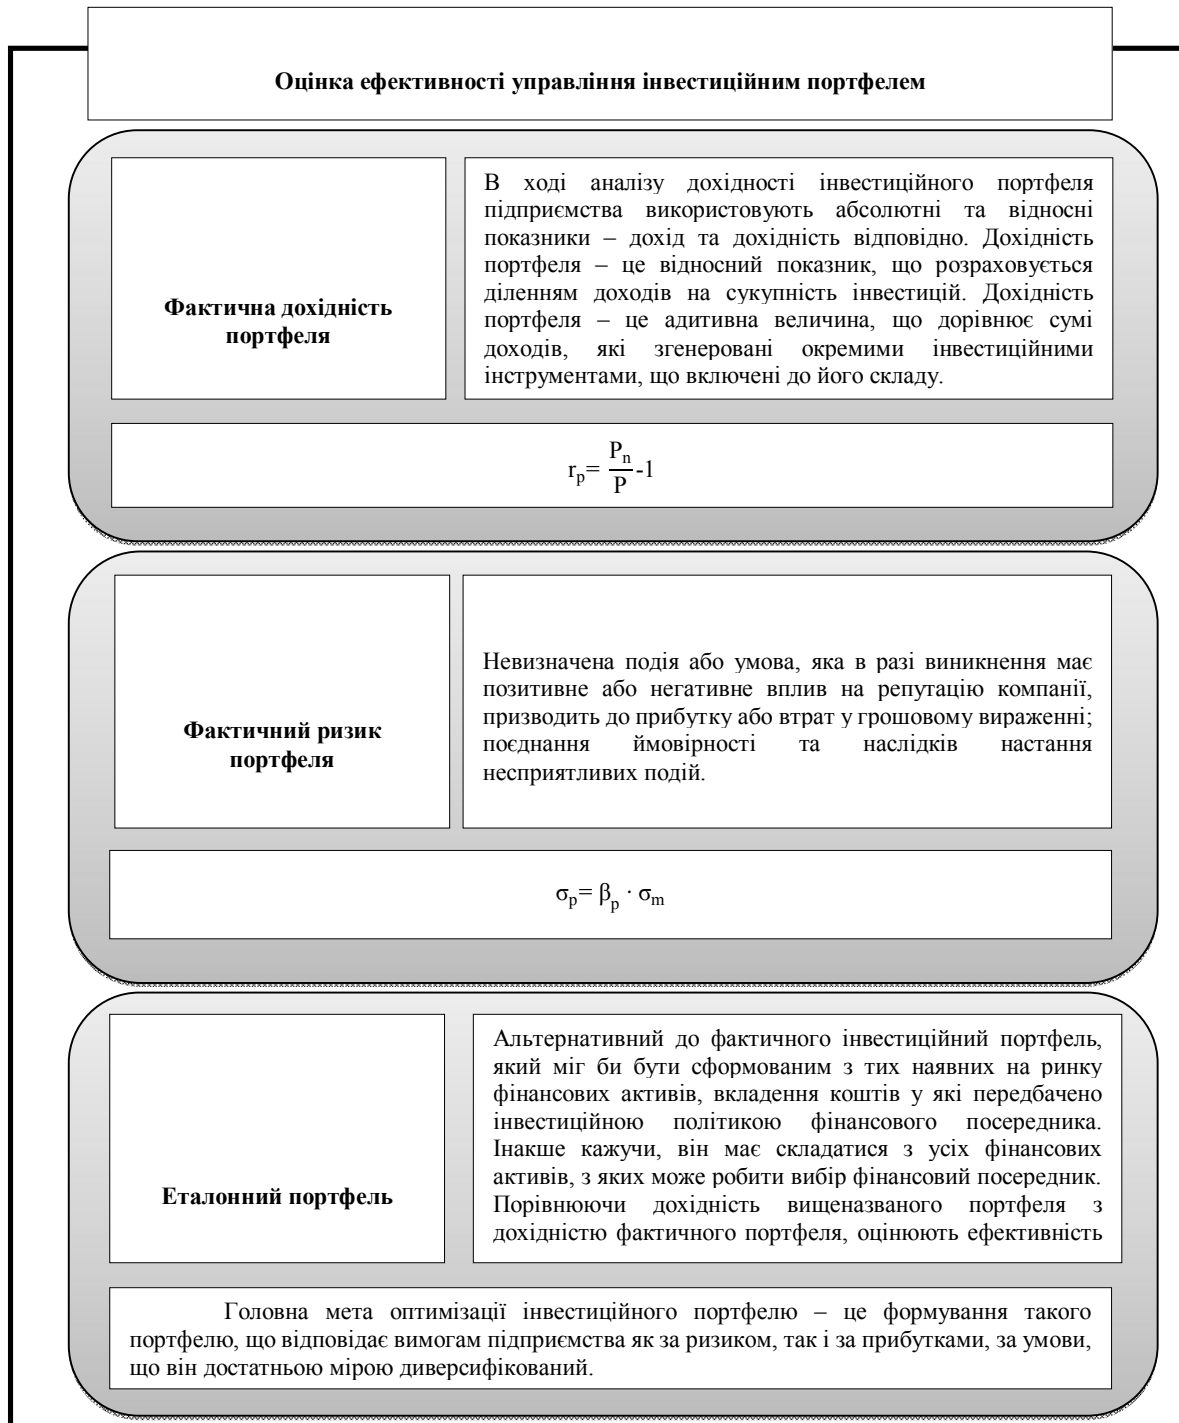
Оцінка ефективності управління інвестиційним портфелем

Фактична дохідність портфеля

В ході аналізу дохідності інвестиційного портфеля підприємства використовують абсолютні та відносні показники – дохід та дохідність відповідно. Дохідність портфеля – це відносний показник, що розраховується діленням доходів на сукупність інвестицій. Дохідність портфеля – це адитивна величина, що дорівнює сумі доходів, які згенеровані окремими інвестиційними інструментами, що включені до його складу.

$r_p= \frac{P_n}{P}-1$

Фактичний ризик портфеля

Невизначена подія або умова, яка в разі виникнення має позитивне або негативне вплив на репутацію компанії, призводить до прибутку або втрат у грошовому вираженні; поєднання ймовірності та наслідків настання несприятливих подій.

$\sigma_p= \beta_p \cdot \sigma_m$

Еталонний портфель

Альтернативний до фактичного інвестиційний портфель, який міг би бути сформованим з тих наявних на ринку фінансових активів, вкладення коштів у які передбачено інвестиційною політикою фінансового посередника. Інакше кажучи, він має складатися з усіх фінансових активів, з яких може робити вибір фінансовий посередник. Порівнюючи дохідність вищеназваного портфеля з дохідністю фактичного портфеля, оцінюють ефективність

Головна мета оптимізації інвестиційного портфелю – це формування такого портфелю, що відповідає вимогам підприємства як за ризиком, так і за прибутками, за умови, що він достатньою мірою диверсифікований.